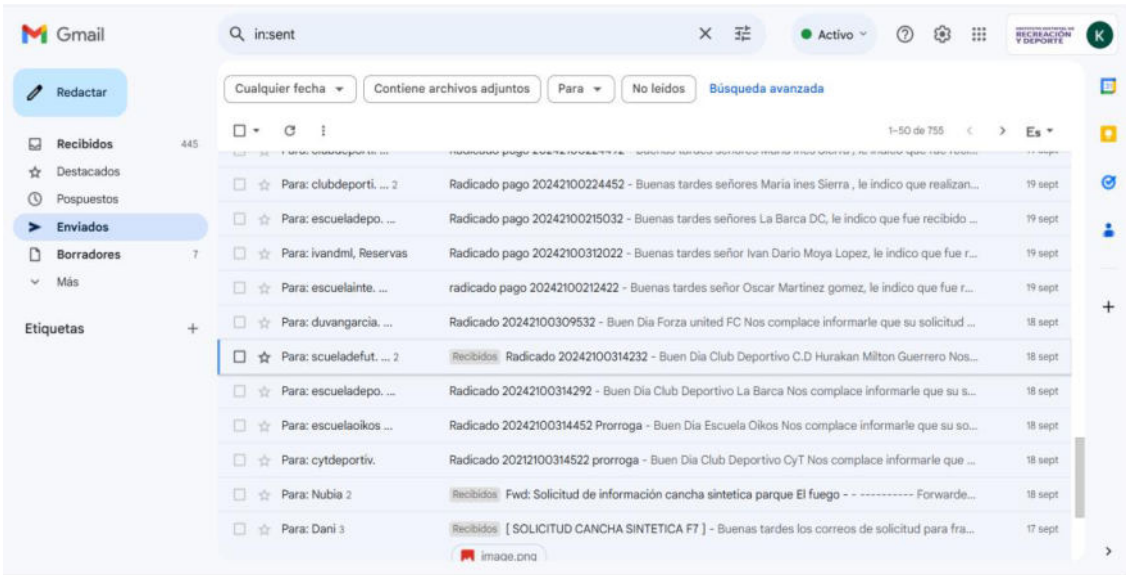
Gmail

in:sent

Activo

RECREACIÓN Y DEPORTE

K

Redactar

Recibidos 445
Destacados
Pospuestos
Enviados
Borradores 7
Más

Etiquetas +

Cualquier fecha | Contiene archivos adjuntos | Para | No leídos | Búsqueda avanzada

1–50 de 755

Es

| | | |
|---|---|---|
| Para: clubdeporti. ... 2 | Radicado pago 20242100224452 - Buenas tardes señores María ines Sierra , le indico que realizan... | 19 sept |
| Para: escueladepo. ... | Radicado pago 20242100215032 - Buenas tardes señores La Barca DC, le indico que fue recibido ... | 19 sept |
| Para: ivandml, Reservas | Radicado pago 20242100312022 - Buenas tardes señor Ivan Dario Moya Lopez, le indico que fue r... | 19 sept |
| Para: escuelainte. ... | radicado pago 20242100212422 - Buenas tardes señor Oscar Martinez gomez, le indico que fue r... | 19 sept |
| Para: duvangarcia. ... | Radicado 20242100309532 - Buen Dia Forza united FC Nos complace informarle que su solicitud ... | 18 sept |
| Para: scueladefut. ... 2 | Recibidos Radicado 20242100314232 - Buen Dia Club Deportivo C.D Hurakan Milton Guerrero Nos... | 18 sept |
| Para: escueladepo. ... | Radicado 20242100314292 - Buen Dia Club Deportivo La Barca Nos complace informarle que su s... | 18 sept |
| Para: escuelaoikos ... | Radicado 20242100314452 Prorroga - Buen Dia Escuela Oikos Nos complace informarle que su so... | 18 sept |
| Para: cytdeportiv. | Radicado 20212100314522 prorroga - Buen Dia Club Deportivo CyT Nos complace informarle que ... | 18 sept |
| Para: Nubia 2 | Recibidos Fwd: Solicitud de información cancha sintetica parque El fuego - - ---------- Forwarde... | 18 sept |
| Para: Dani 3 | Recibidos [ SOLICITUD CANCHA SINTETICA F7 ] - Buenas tardes los correos de solicitud para fra... | 17 sept |

image.png